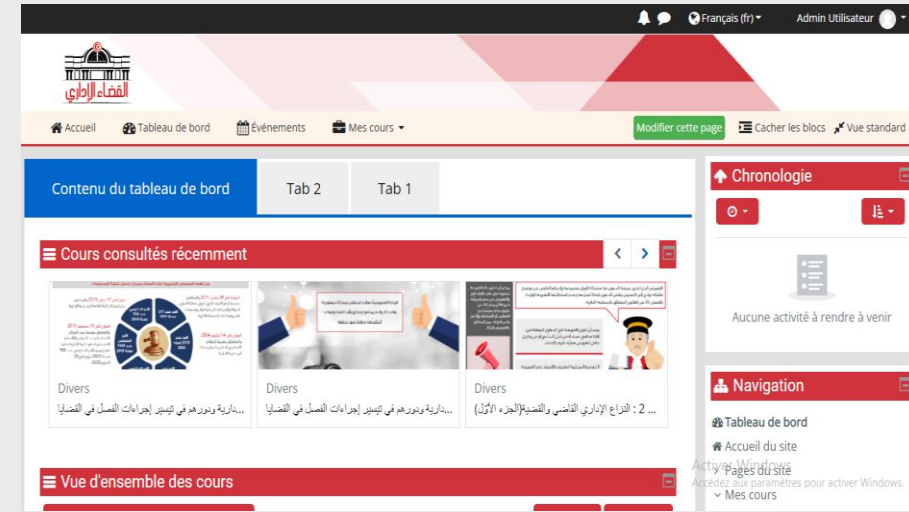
Français (fr) Admin Utilisateur

القضاء الإداري

Accueil Tableau de bord Événements Mes cours

Modifier cette page Cacher les blocs Vue standard

Contenu du tableau de bord Tab 2 Tab 1

Cours consultés récemment

Divers
...دارية ودورهم في تيسير إجراءات الفصل في القضايا

Divers
...دارية ودورهم في تيسير إجراءات الفصل في القضايا

Divers
... 2 : النزاع الإداري القاضي والقضية(الجزء الأول)

Vue d'ensemble des cours

Chronologie

Aucune activité à rendre à venir

Navigation

Tableau de bord
Accueil du site
Pages du site
Mes cours

Activer Windows
Accédez aux paramètres pour activer Windows.